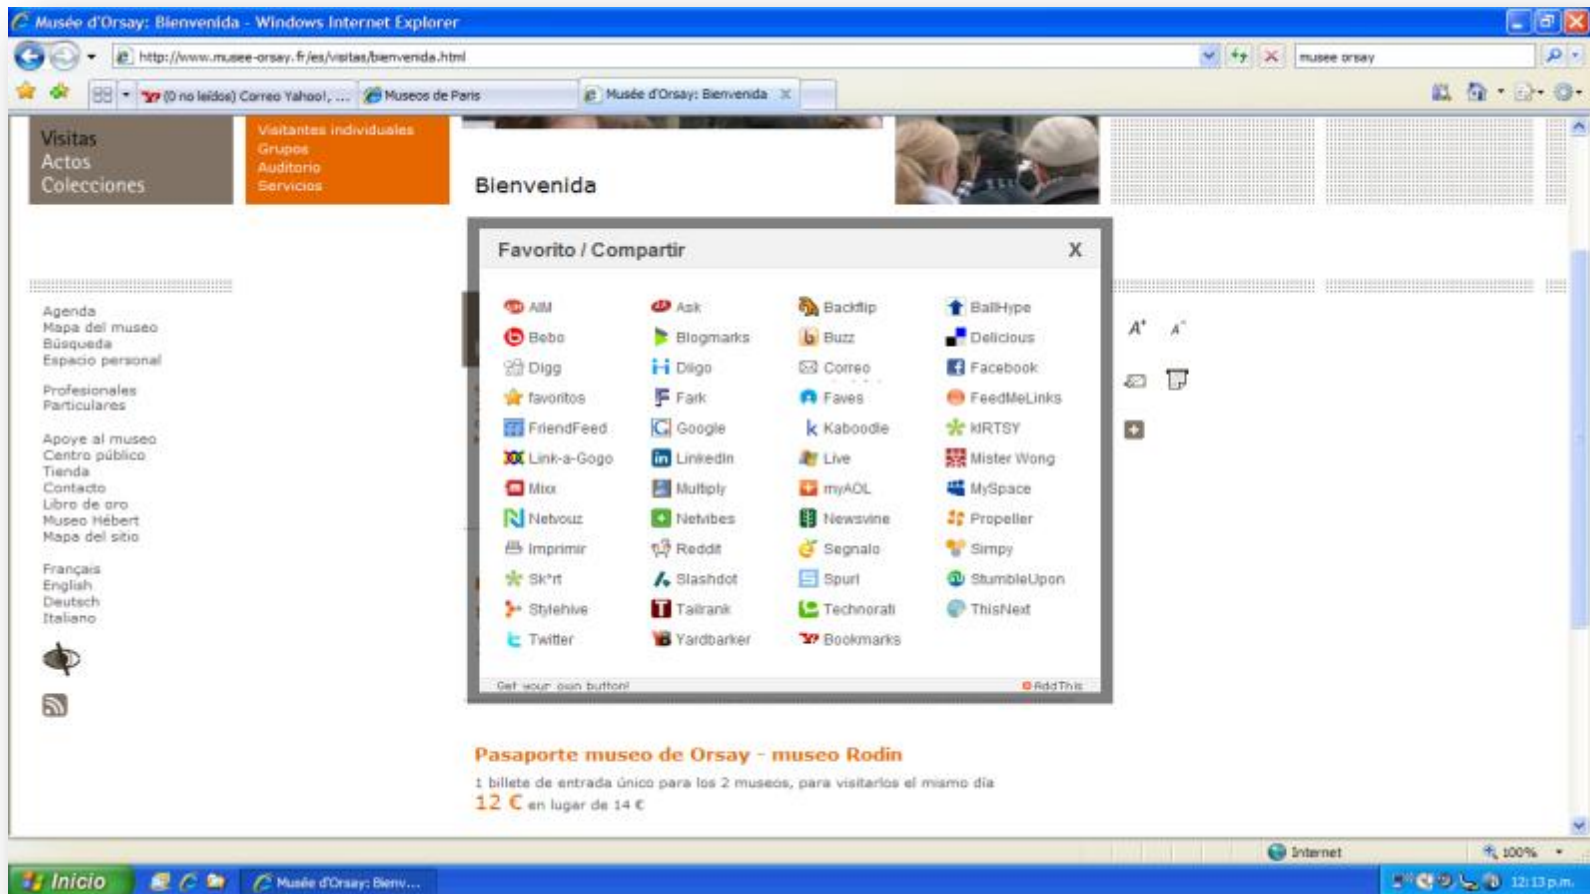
Musée d'Orsay: Bienvenida - Windows Internet Explorer

http://www.musee-orsay.fr/es/visitas/bienvenida.html

musee orsay

(0 no leídos) Correo Yahoo!, ... | Museos de Paris | Musée d'Orsay: Bienvenida

Visitas
Actos
Colecciones

Visitantes individuales
Grupos
Auditorio
Servicios

Bienvenida

Agenda
Mapa del museo
Búsqueda
Espacio personal

Profesionales
Particulares

Apoye al museo
Centro público
Tienda
Contacto
Libro de oro
Museo Hébert
Mapa del sitio

Français
English
Deutsch
Italiano

Favorito / Compartir X

| | | | |
|---|---|---|---|
| AIM | Ask | Backflip | BallHype |
| Bebo | Blogmarks | Buzz | Delicious |
| Digg | Diigo | Correo | Facebook |
| favoritos | Fark | Faves | FeedMeLinks |
| FriendFeed | Google | Kaboodle | kIRTSY |
| Link-a-Gogo | LinkedIn | Live | Mister Wong |
| Mixx | Multiply | myAOL | MySpace |
| Netvouz | Netvibes | Newsvine | Propeller |
| Imprimir | Reddit | Segnalo | Simpy |
| Sk*rt | Slashdot | Spurl | StumbleUpon |
| Stylehive | Tailrank | Technorati | ThisNext |
| Twitter | Yardbarker | Bookmarks | |

Get your own button! AddThis

A⁺ A⁻

Pasaporte museo de Orsay - museo Rodin

1 billete de entrada único para los 2 museos, para visitarlos el mismo día
12 € en lugar de 14 €

Internet 100%

Inicio Musée d'Orsay: Bienv... 12:13 p.m.